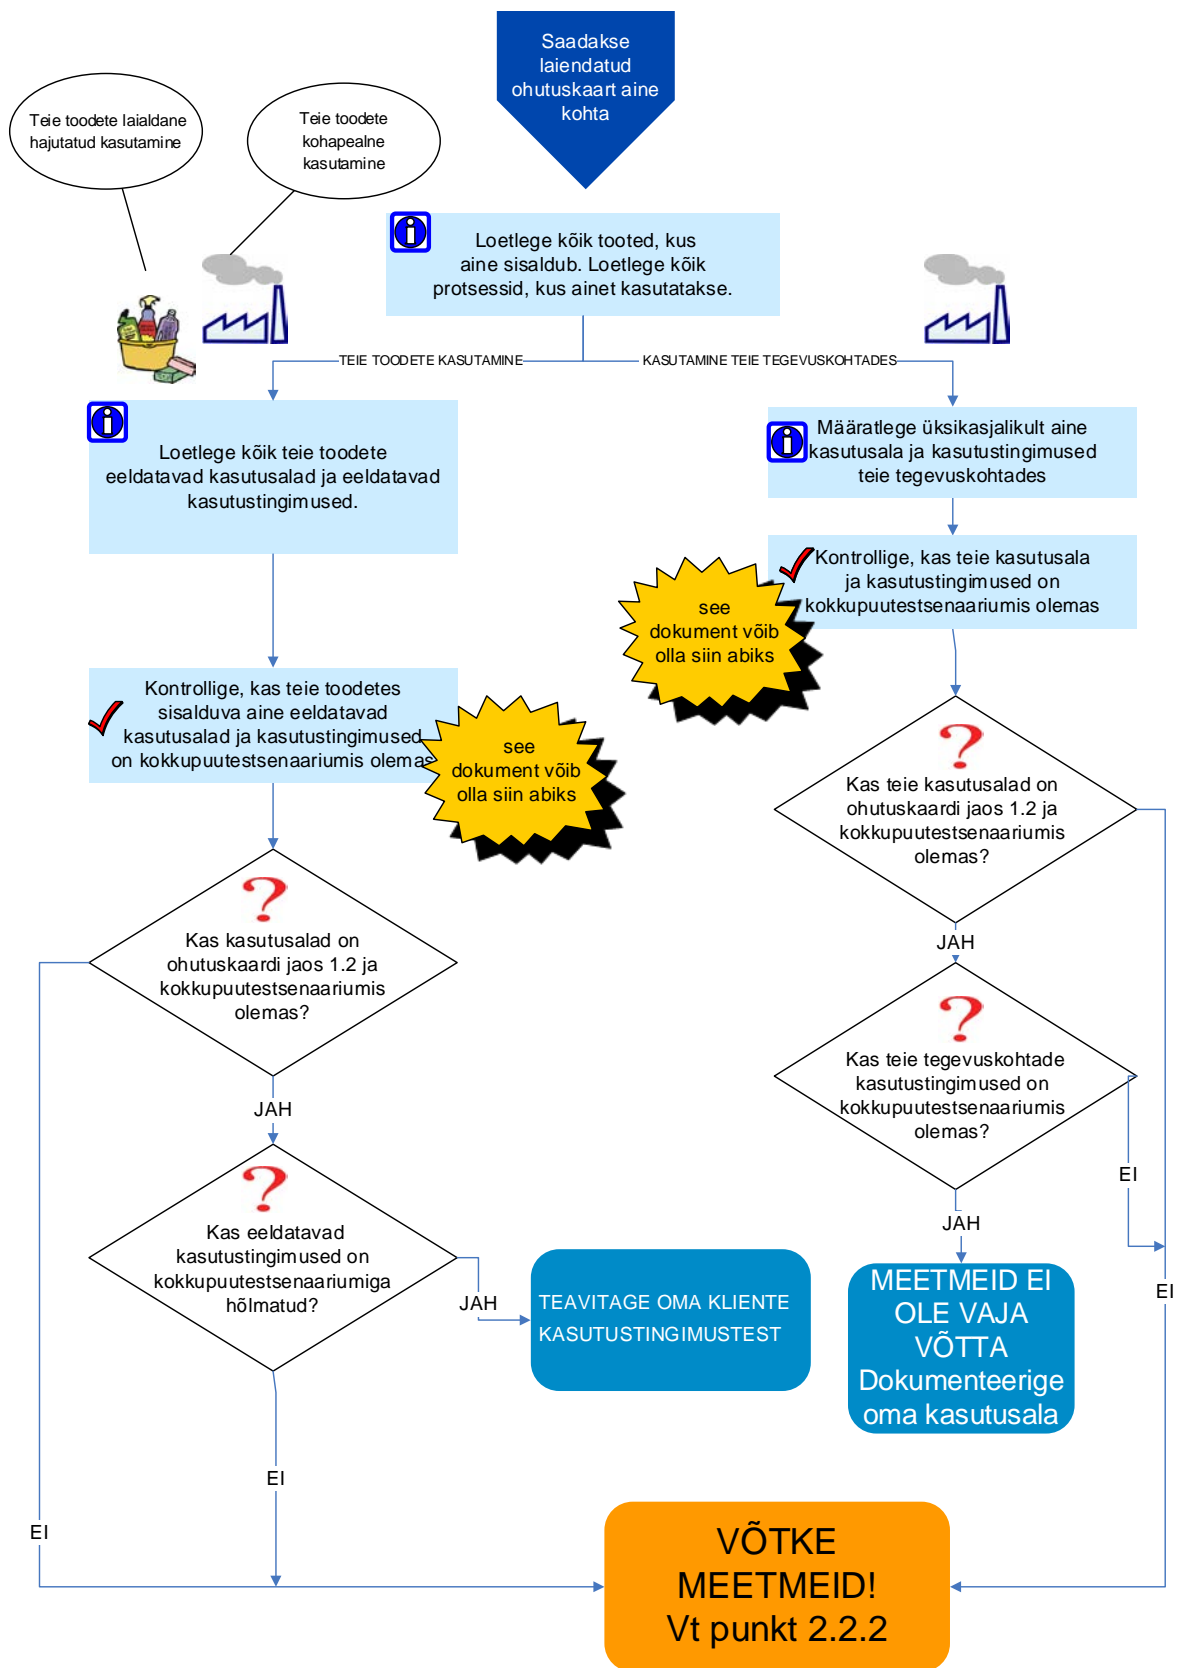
Saadakse laiendatud ohutuskaart aine kohta

Teie toodete laialdane hajutatud kasutamine

Teie toodete kohapealne kasutamine

Loetlege kõik tooted, kus aine sisaldub. Loetlege kõik protsessid, kus ainet kasutatakse.

TEIE TOODETE KASUTAMINE

KASUTAMINE TEIE TEGEVUSKOHTADES

Loetlege kõik teie toodete eeldatavad kasutusalad ja eeldatavad kasutustingimused.

Määratlege üksikasjalikult aine kasutusala ja kasutustingimused teie tegevuskohtades

Kontrollige, kas teie kasutusala ja kasutustingimused on kokkupuutestsenaariumis olemas

see dokument võib olla siin abiks

Kontrollige, kas teie toodetes sisalduva aine eeldatavad kasutusalad ja kasutustingimused on kokkupuutestsenaariumis olemas

see dokument võib olla siin abiks

Kas teie kasutusalad on ohutuskaardi jaos 1.2 ja kokkupuutestsenaariumis olemas?

JAH

Kas kasutusalad on ohutuskaardi jaos 1.2 ja kokkupuutestsenaariumis olemas?

Kas teie tegevuskohtade kasutustingimused on kokkupuutestsenaariumis olemas?

JAH

EI

JAH

Kas eeldatavad kasutustingimused on kokkupuutestsenaariumiga hõlmatud?

JAH

TEAVITAGE OMA KLIENTE KASUTUSTINGIMUSTEST

JAH

MEETMEID EI OLE VAJA VÕTTA Dokumenteerige oma kasutusala

EI

EI

EI

VÕTKE MEETMEID! Vt punkt 2.2.2